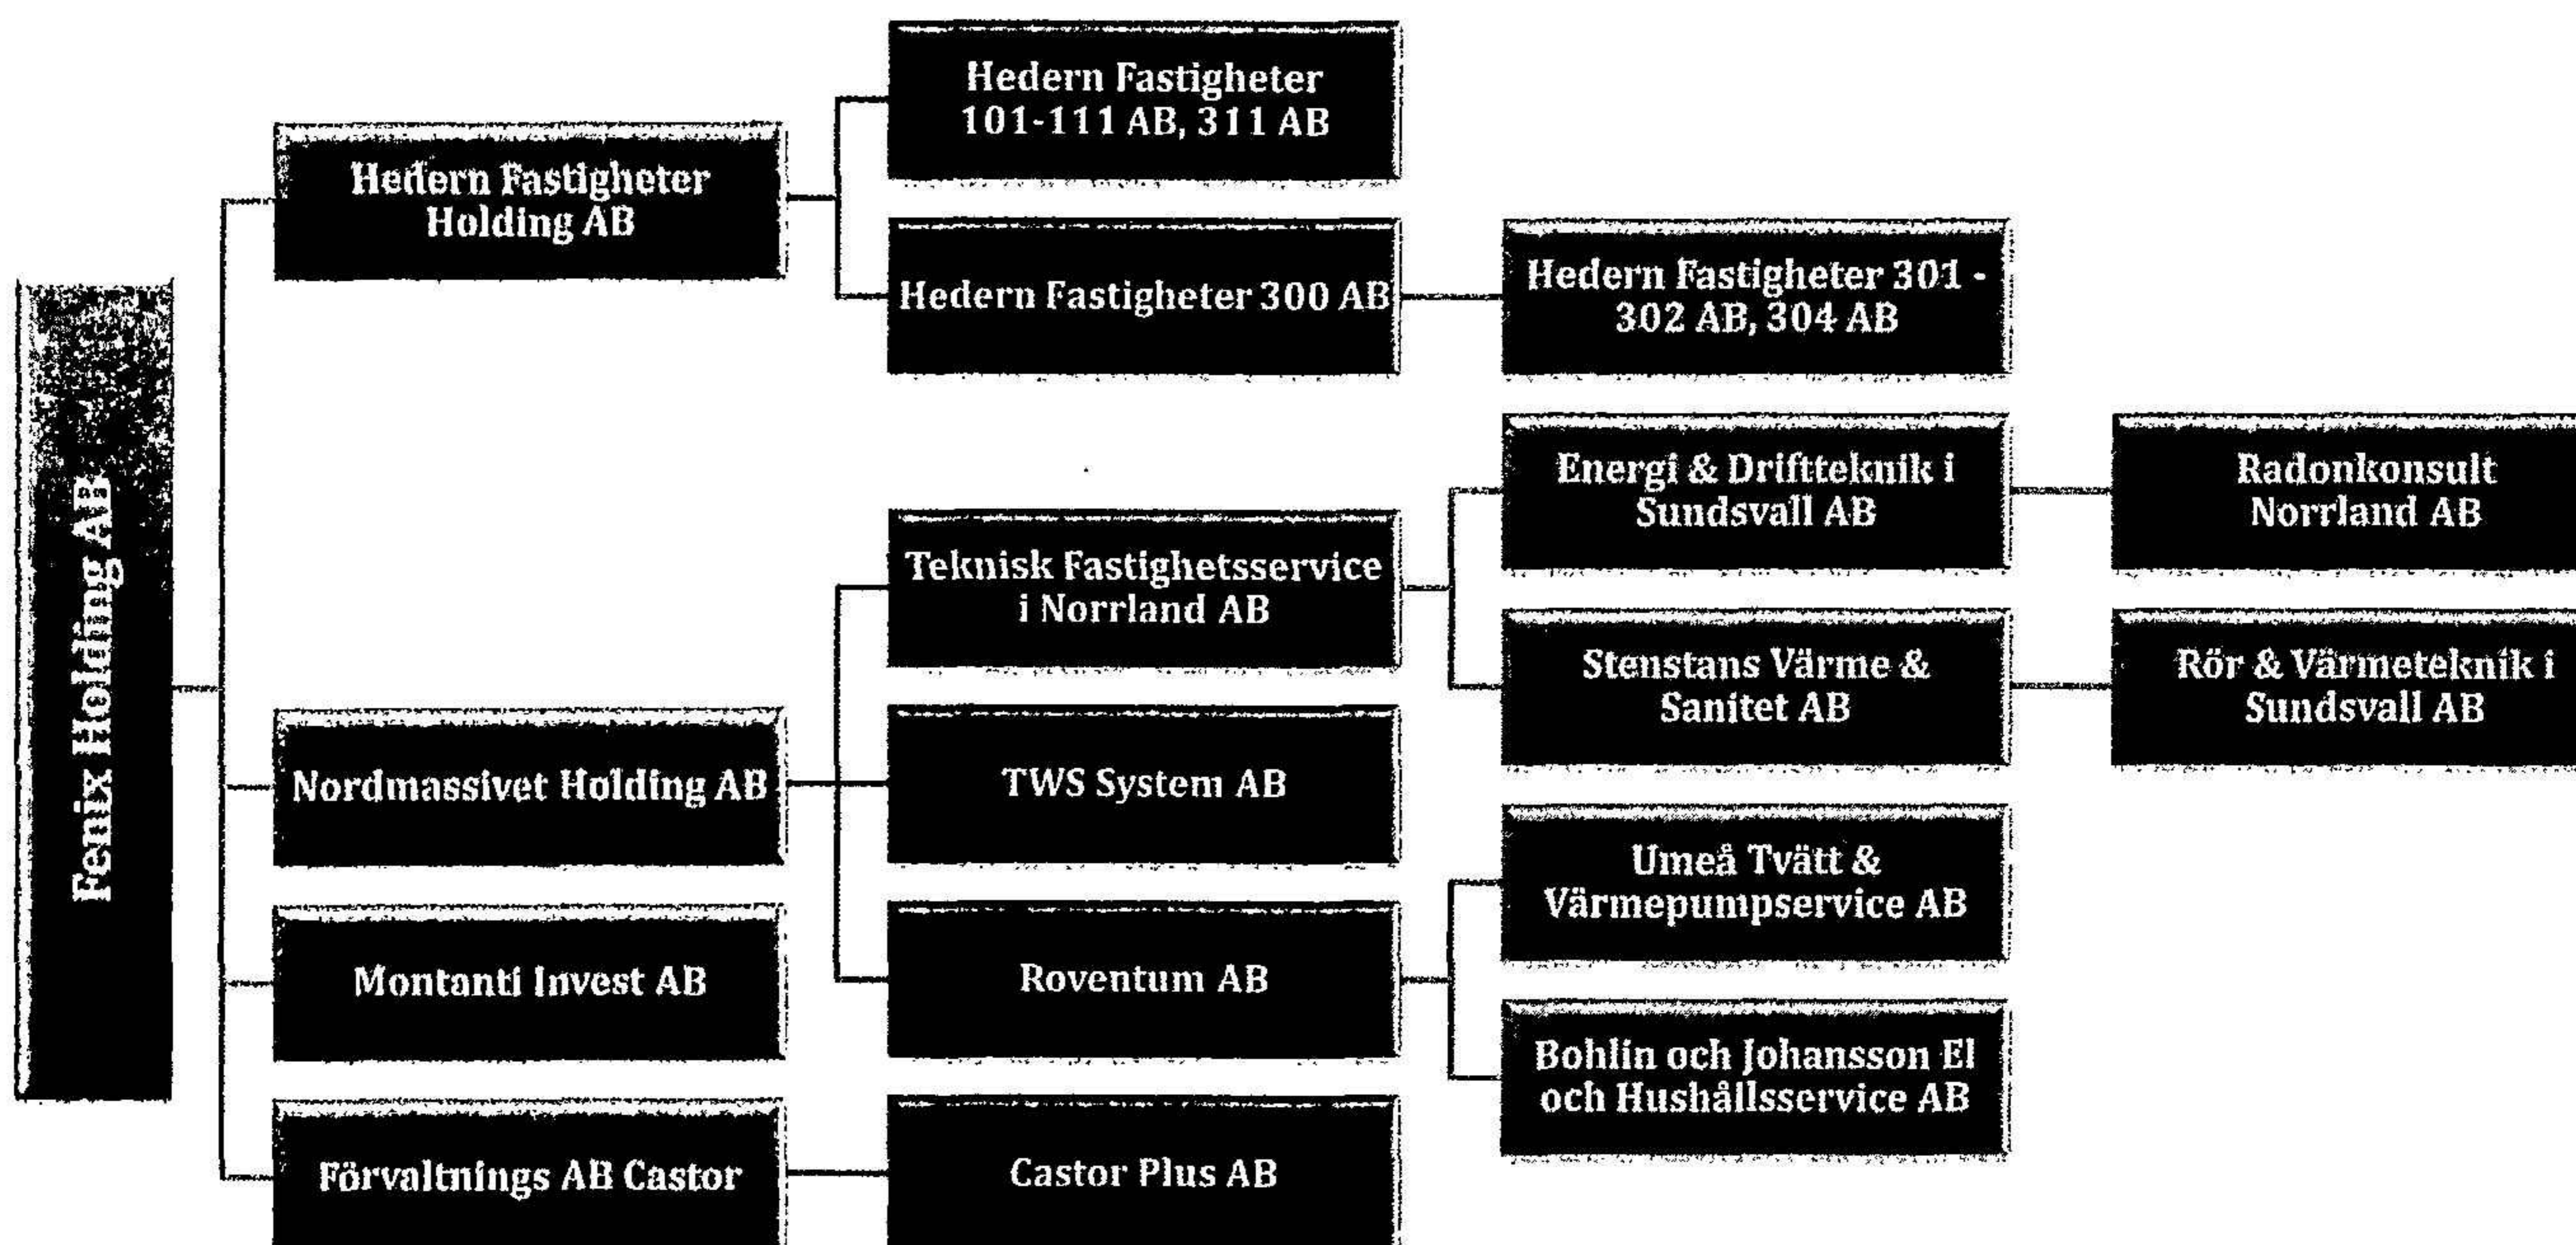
Fenix Holding AB

Hedern Fastigheter Holding AB

Hedern Fastigheter 101-111 AB, 311 AB

Hedern Fastigheter 300 AB

Hedern Fastigheter 301 - 302 AB, 304 AB

Nordmassivet Holding AB

Teknisk Fastighetsservice i Norrland AB

Energi & Driftteknik i Sundsvall AB

Radonkonsult Norrland AB

Stenstans Värme & Sanitet AB

Rör & Värmeteknik i Sundsvall AB

TWS System AB

Roventum AB

Umeå Tvätt & Värmepumpservice AB

Bohlin och Johansson El och Hushållsservice AB

Montanti Invest AB

Förvaltnings AB Castor

Castor Plus AB